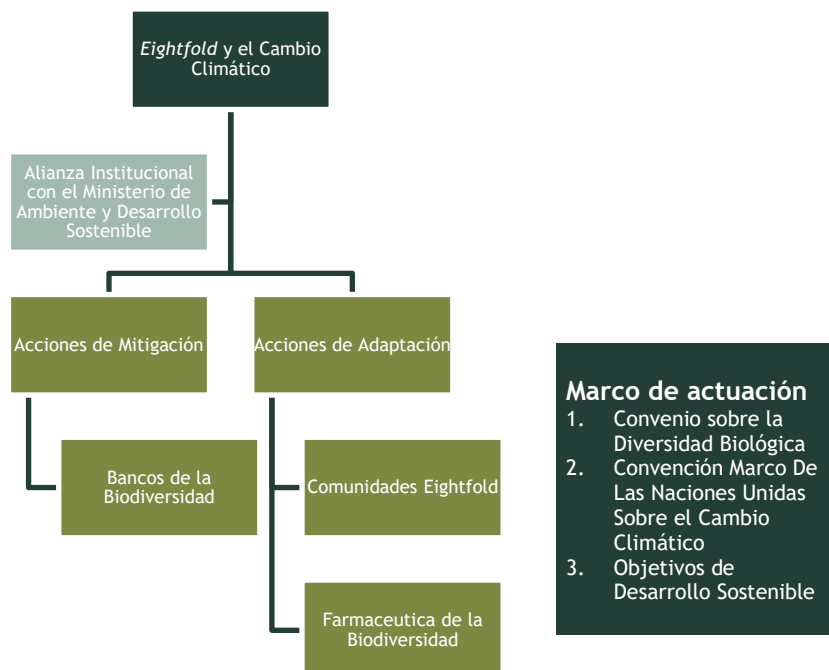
*Eightfold* y el Cambio Climático

Alianza Institucional con el Ministerio de Ambiente y Desarrollo Sostenible

Acciones de Mitigación

Acciones de Adaptación

Bancos de la Biodiversidad

Comunidades Eightfold

Farmaceutica de la Biodiversidad

**Marco de actuación**
1. Convenio sobre la Diversidad Biológica
2. Convención Marco De Las Naciones Unidas Sobre el Cambio Climático
3. Objetivos de Desarrollo Sostenible